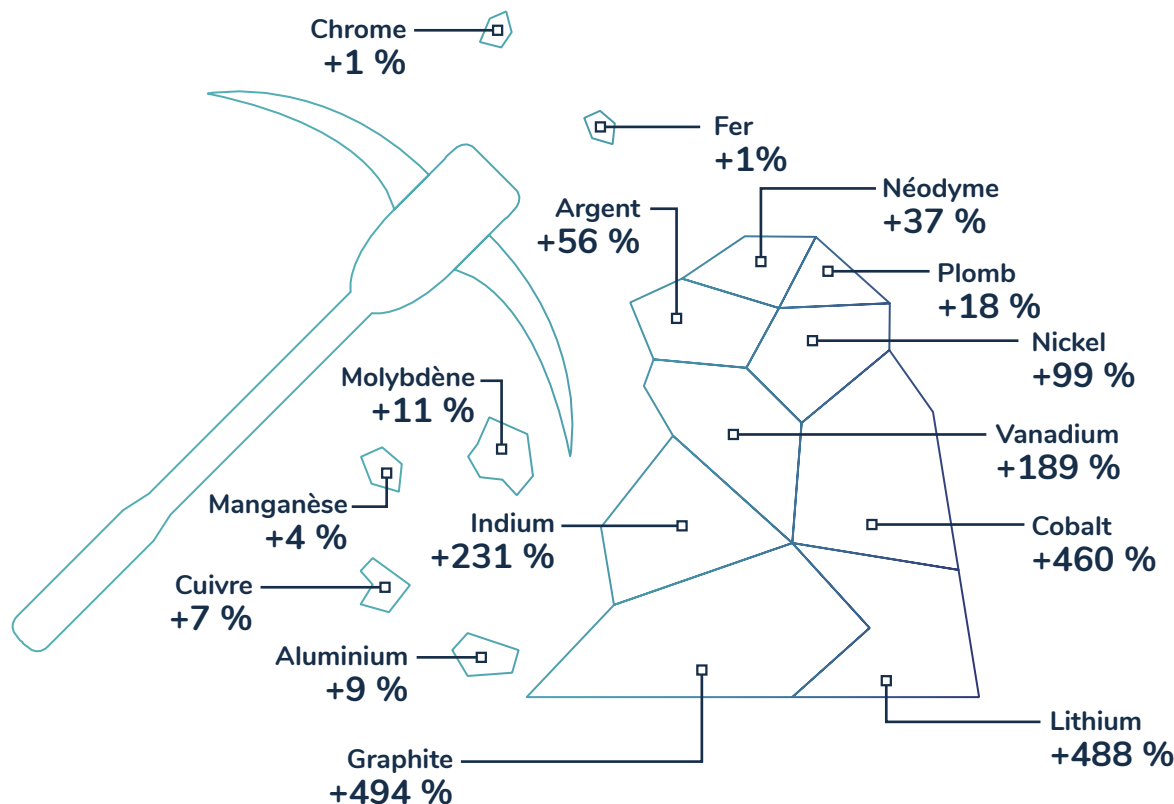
Chrome
+1 %

Fer
+1%

Argent
+56 %

Néodyme
+37 %

Plomb
+18 %

Nickel
+99 %

Molybdène
+11 %

Vanadium
+189 %

Manganèse
+4 %

Indium
+231 %

Cobalt
+460 %

Cuivre
+7 %

Aluminium
+9 %

Lithium
+488 %

Graphite
+494 %